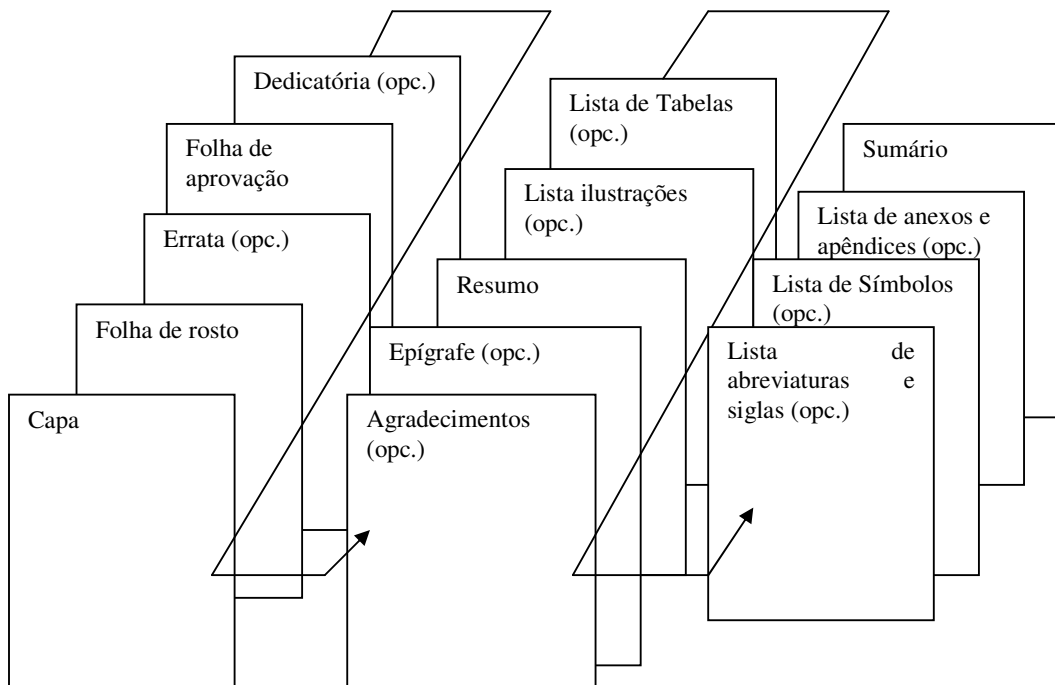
Dedicatória (opc.)

Folha de aprovação

Errata (opc.)

Folha de rosto

Capa

Lista de Tabelas (opc.)

Lista ilustrações (opc.)

Resumo

Epígrafe (opc.)

Agradecimentos (opc.)

Sumário

Lista de anexos e apêndices (opc.)

Lista de Símbolos (opc.)

Lista de abreviaturas e siglas (opc.)